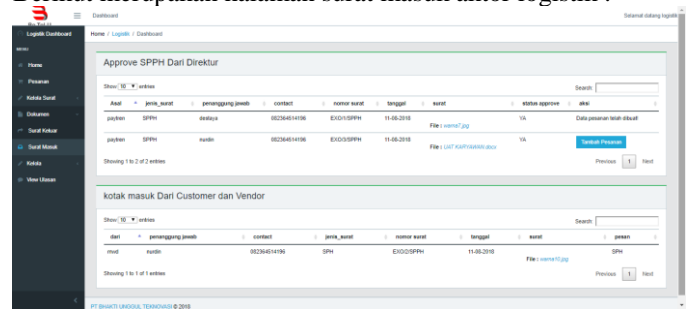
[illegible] merupakan halaman surat masuk untuk logistik .

Dashboard

Selamat datang logistik

Logistik Dashboard

MENU

Home

Pesanan

Kelola Surat

Dokumen

Surat Keluar

Surat Masuk

Kelola

View Ulasan

Home / Logistik / Dashboard

Approve SPPH Dari Direktur

Show 10 entries

Search:

| Asal | jenis_surat | penanggung jawab | contact | nomor surat | tanggal | surat | status approve | aksi |
|---|---|---|---|---|---|---|---|---|
| paytren | SPPH | dealaya | 082364514196 | EXO/1/SPPH | 11-08-2018 | File : warna7.jpg | YA | Data pesanan telah dibuat! |
| paytren | SPPH | nurdin | 082364514196 | EXO/3/SPPH | 11-08-2018 | File : LIST KARYAWAN.docx | YA | Tambah Pesanan |

Showing 1 to 2 of 2 entries

Previous 1 Next

kotak masuk Dari Customer dan Vendor

Show 10 entries

Search:

| dari | penanggung jawab | contact | jenis_surat | nomor surat | tanggal | surat | pesan |
|---|---|---|---|---|---|---|---|
| mvd | nurdin | 082364514196 | SPH | EXO/2/SPPH | 11-08-2018 | File : warna10.jpg | SPH |

Showing 1 to 1 of 1 entries

Previous 1 Next

PT BHAKTI UNGGUL TEKNOVASI © 2018